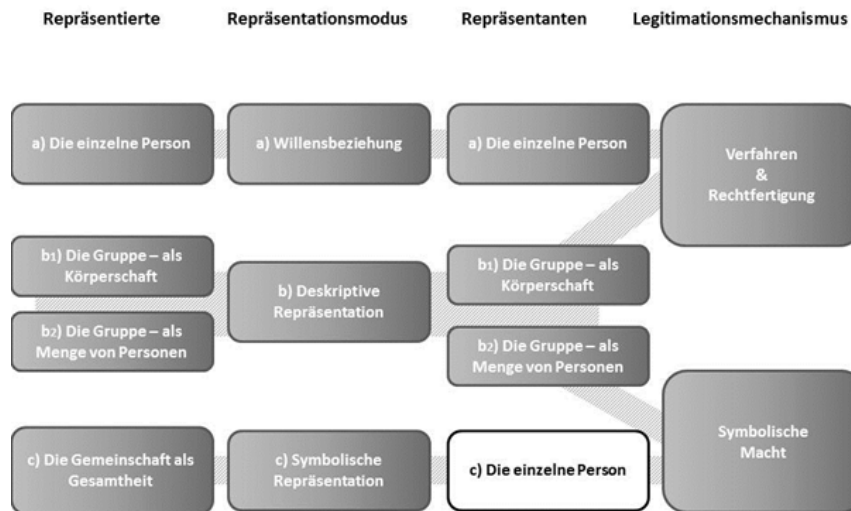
Repräsentierte

Repräsentationsmodus

Repräsentanten

Legitimationsmechanismus

a) Die einzelne Person

a) Willensbeziehung

a) Die einzelne Person

Verfahren & Rechtfertigung

b1) Die Gruppe – als Körperschaft

b) Deskriptive Repräsentation

b1) Die Gruppe – als Körperschaft

b2) Die Gruppe – als Menge von Personen

b2) Die Gruppe – als Menge von Personen

Symbolische Macht

c) Die Gemeinschaft als Gesamtheit

c) Symbolische Repräsentation

c) Die einzelne Person